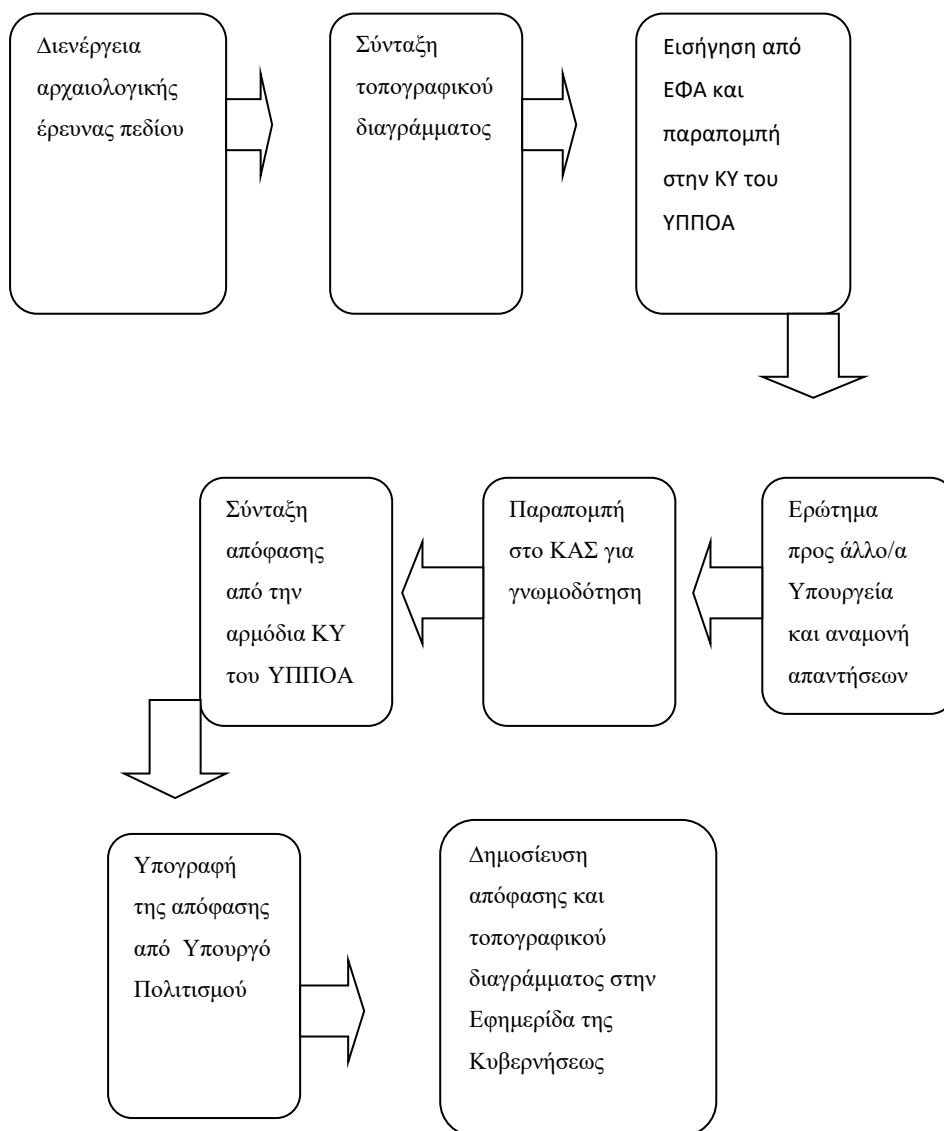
Διενέργεια αρχαιολογικής έρευνας πεδίου

Σύνταξη τοπογραφικού διαγράμματος

Εισήγηση από ΕΦΑ και παραπομπή στην ΚΥ του ΥΠΠΟΑ

Ερώτημα προς άλλο/α Υπουργεία και αναμονή απαντήσεων

Παραπομπή στο ΚΑΣ για γνωμοδότηση

Σύνταξη απόφασης από την αρμόδια ΚΥ του ΥΠΠΟΑ

Υπογραφή της απόφασης από Υπουργό Πολιτισμού

Δημοσίευση απόφασης και τοπογραφικού διαγράμματος στην Εφημερίδα της Κυβερνήσεως